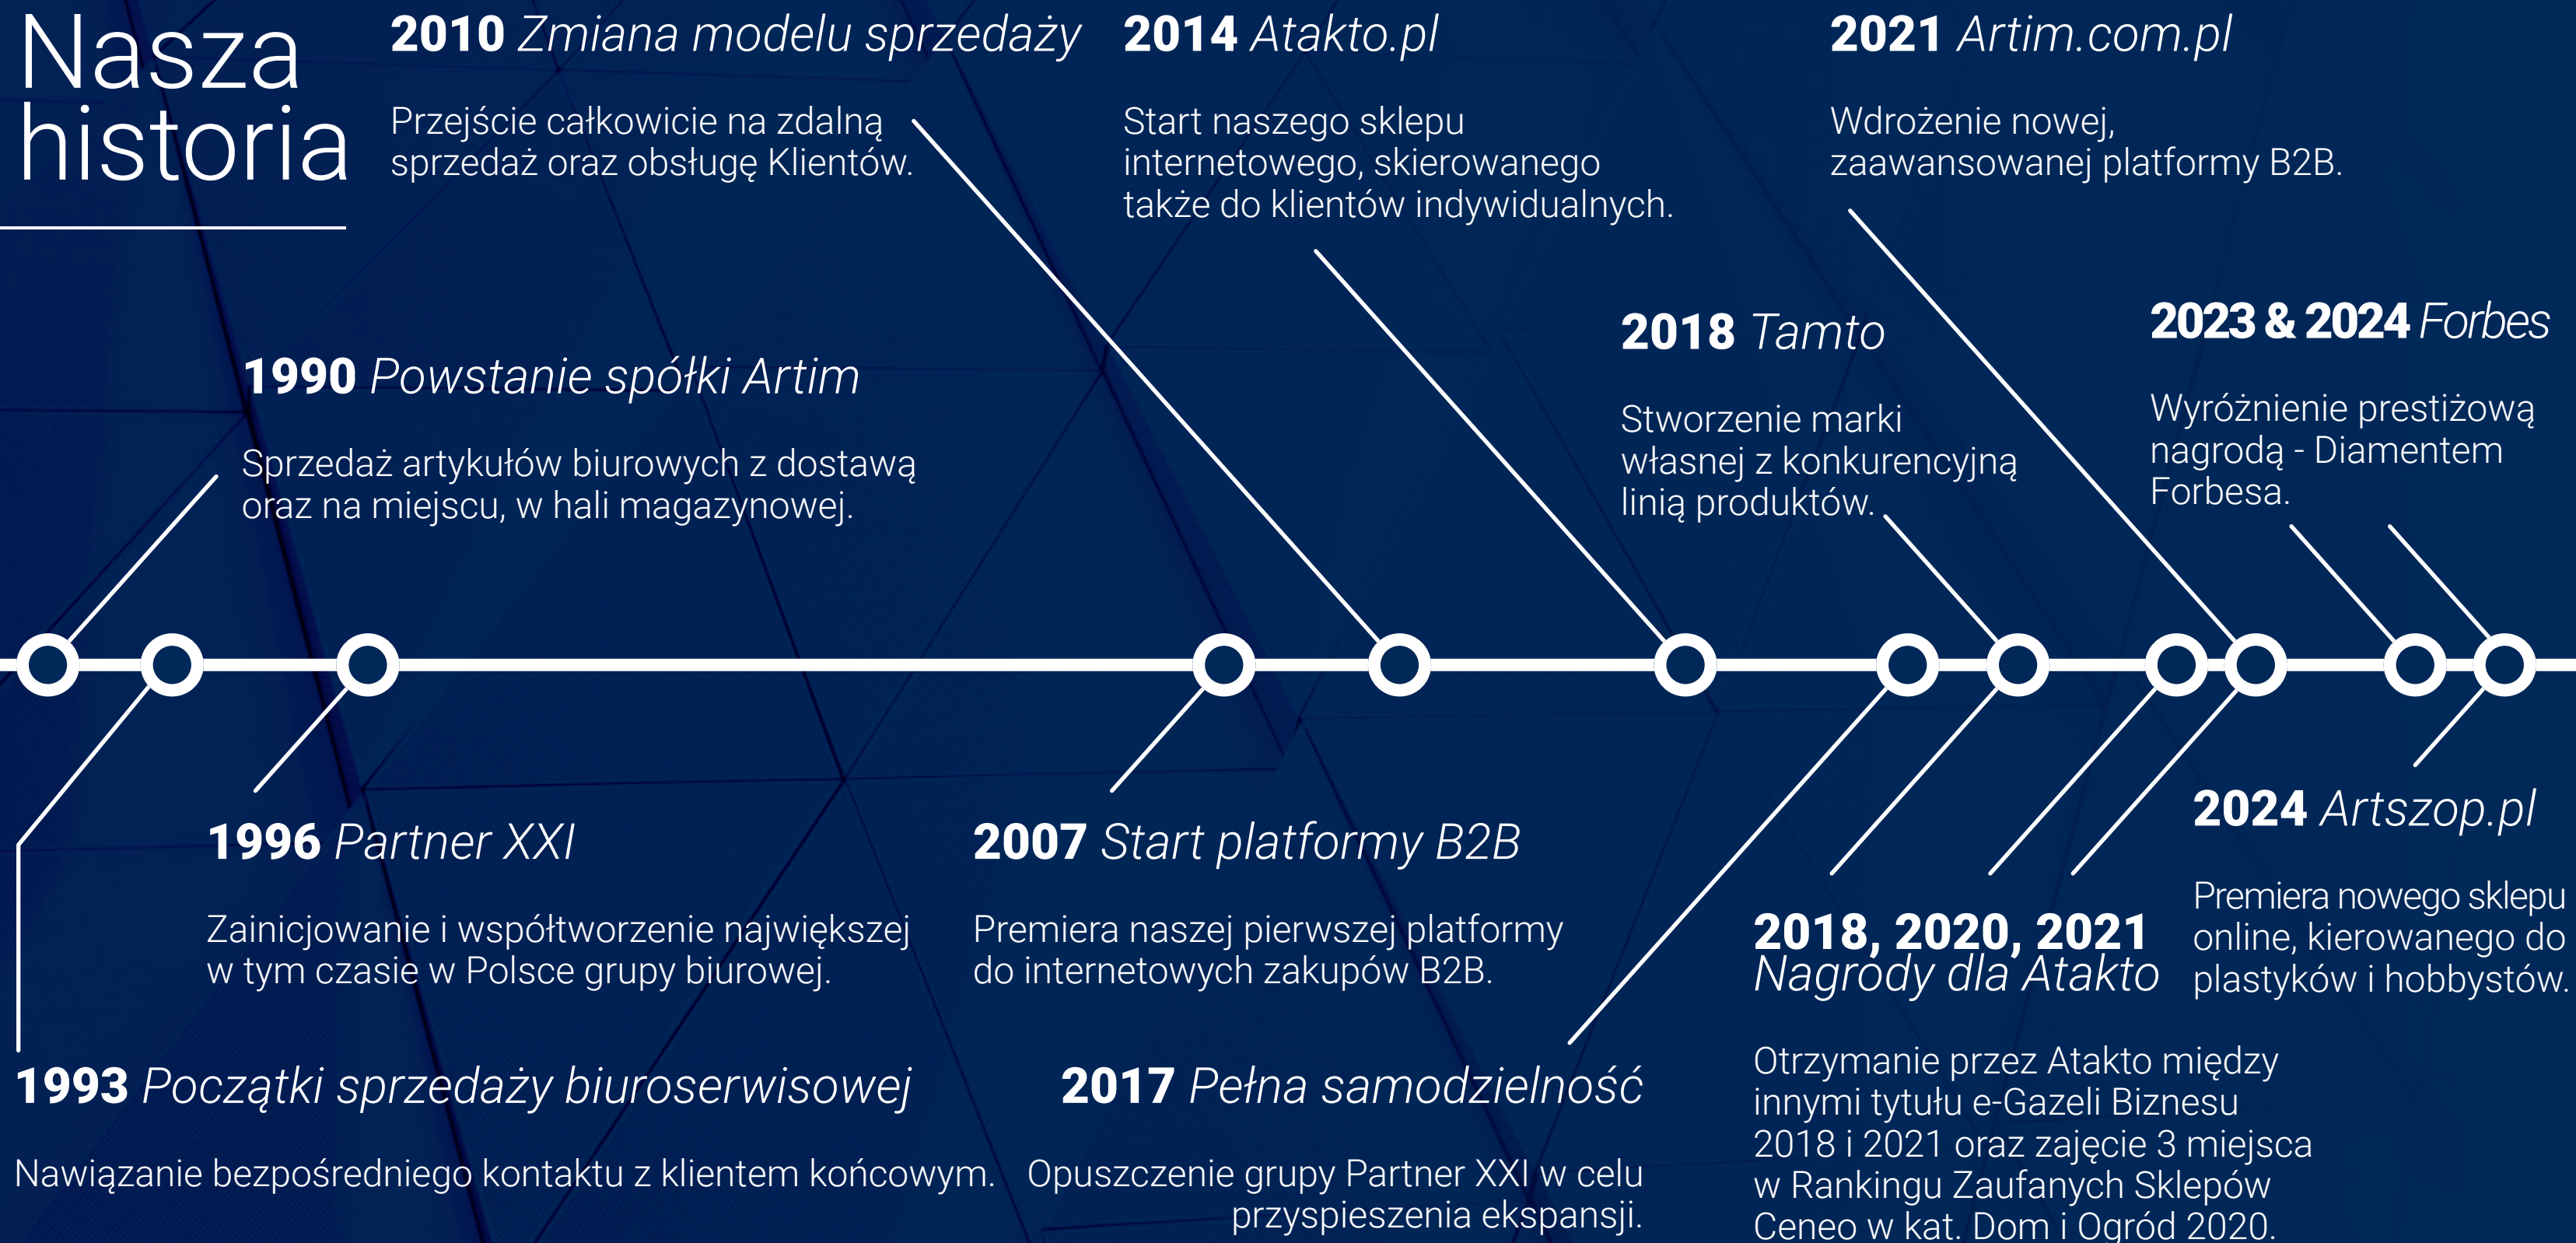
Nasza historia

2010 Zmiana modelu sprzedaży

Przejście całkowicie na zdalną sprzedaż oraz obsługę Klientów.

2014 Atakto.pl

Start naszego sklepu internetowego, skierowanego także do klientów indywidualnych.

2021 Artim.com.pl

Wdrożenie nowej, zaawansowanej platformy B2B.

2018 Tamto

Stworzenie marki własnej z konkurencyjną linią produktów.

2023 & 2024 Forbes

Wyróżnienie prestiżową nagrodą - Diamentem Forbesa.

1990 Powstanie spółki Artim

Sprzedaż artykułów biurowych z dostawą oraz na miejscu, w hali magazynowej.

1996 Partner XXI

Zainicjowanie i współtworzenie największej w tym czasie w Polsce grupy biurowej.

2007 Start platformy B2B

Premiera naszej pierwszej platformy do internetowych zakupów B2B.

2024 Artszop.pl

Premiera nowego sklepu online, kierowanego do plastyków i hobbystów.

2018, 2020, 2021 Nagrody dla Atakto

Otrzymanie przez Atakto między innymi tytułu e-Gazeli Biznesu 2018 i 2021 oraz zajęcie 3 miejsca w Rankingu Zaufanych Sklepów Ceneo w kat. Dom i Ogród 2020.

1993 Początki sprzedaży biuroserwisowej

Nawiązanie bezpośredniego kontaktu z klientem końcowym.

2017 Pełna samodzielność

Opuszczenie grupy Partner XXI w celu przyspieszenia ekspansji.